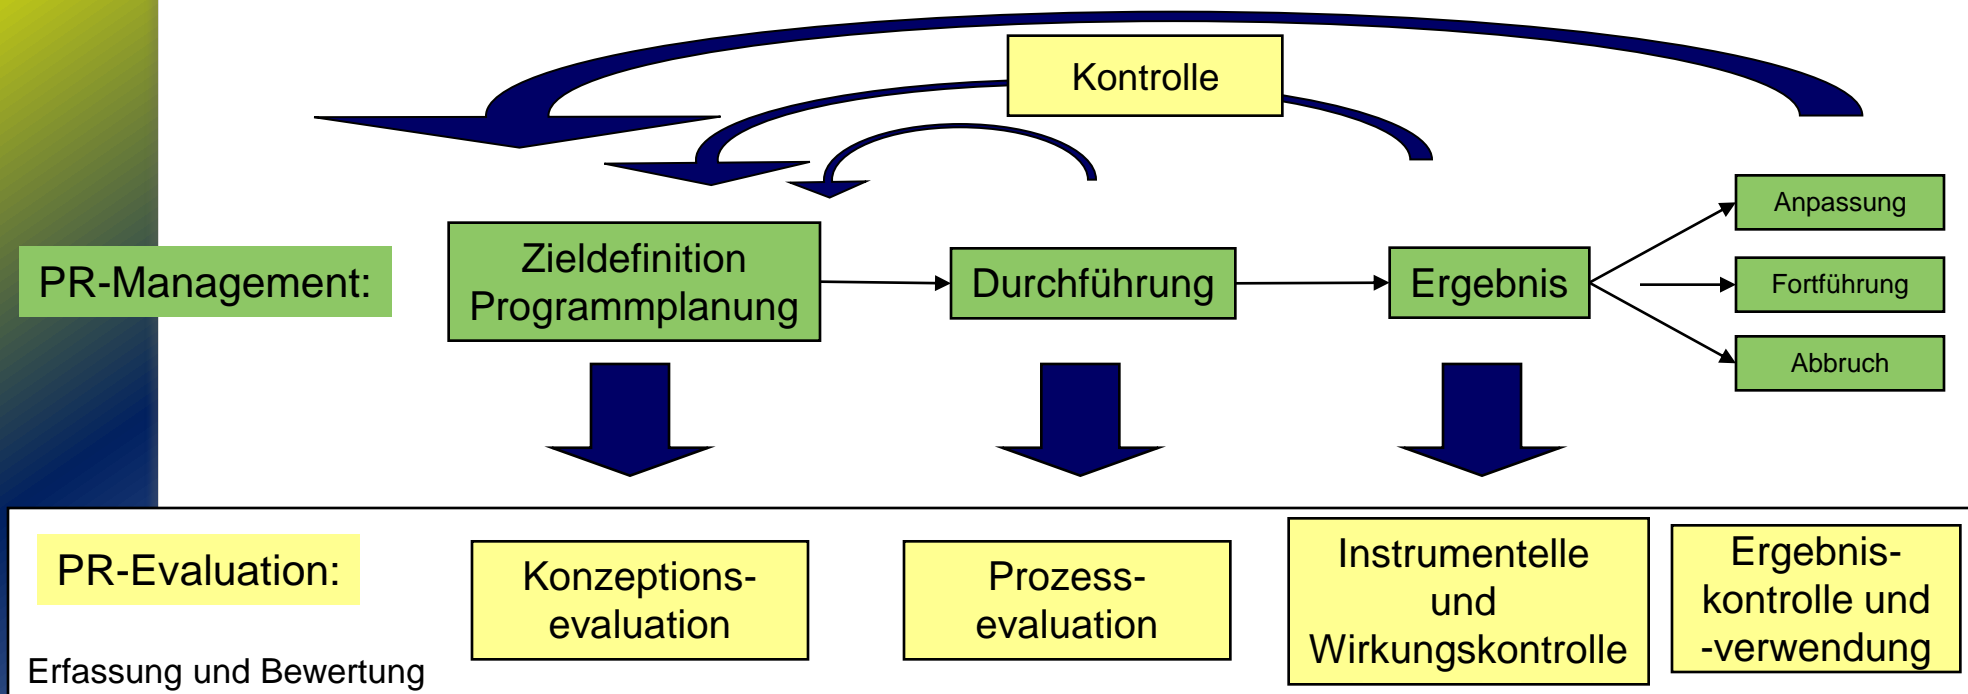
Kontrolle

PR-Management:

Zieldefinition Programmplanung

Durchführung

Ergebnis

Anpassung

Fortführung

Abbruch

PR-Evaluation:

Konzeptionsevaluation

Prozessevaluation

Instrumentelle und Wirkungskontrolle

Ergebniskontrolle und -verwendung

Erfassung und Bewertung